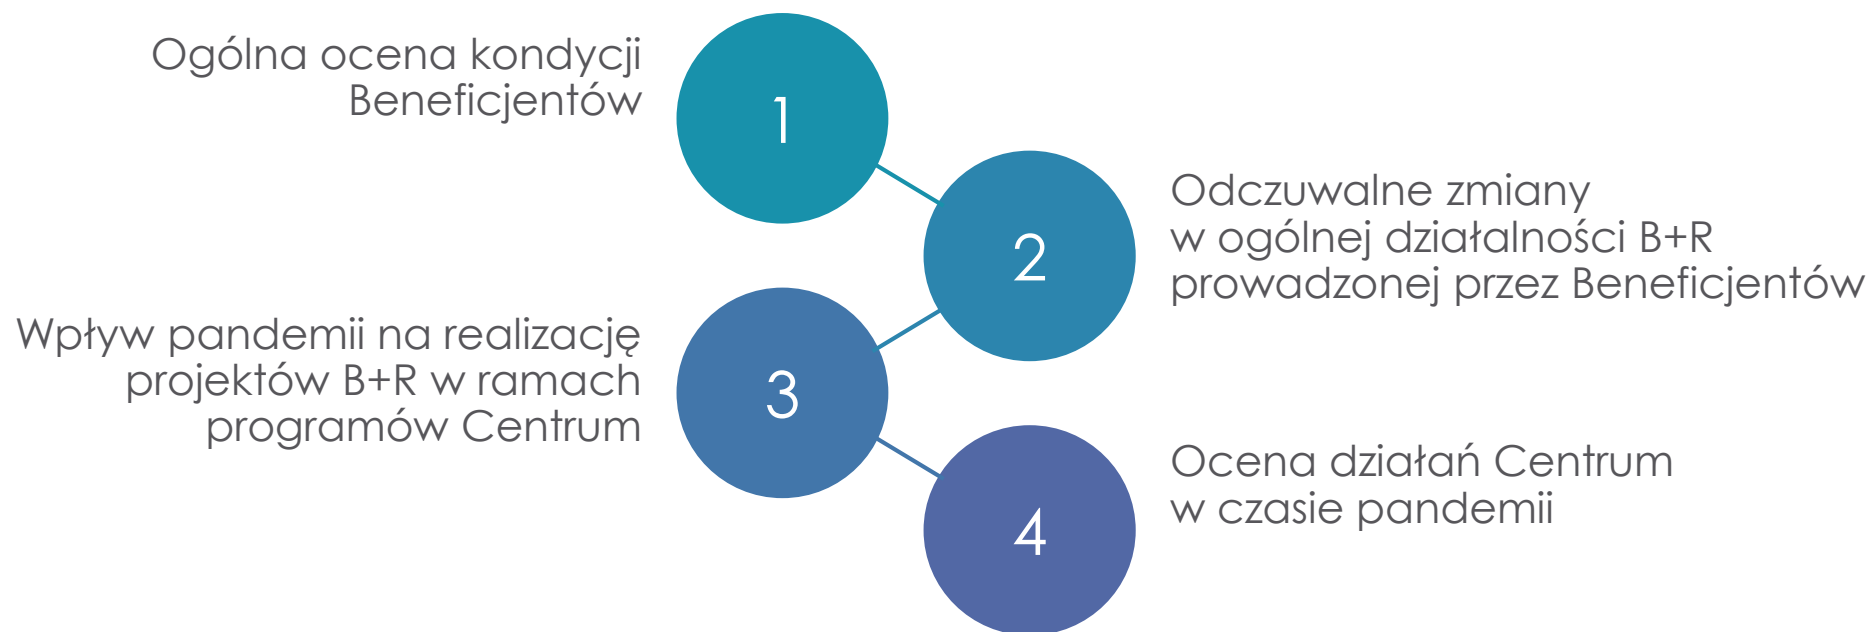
1
Ogólna ocena kondycji Beneficjentów

2
Odczuwalne zmiany w ogólnej działalności B+R prowadzonej przez Beneficjentów

3
Wpływ pandemii na realizację projektów B+R w ramach programów Centrum

4
Ocena działań Centrum w czasie pandemii